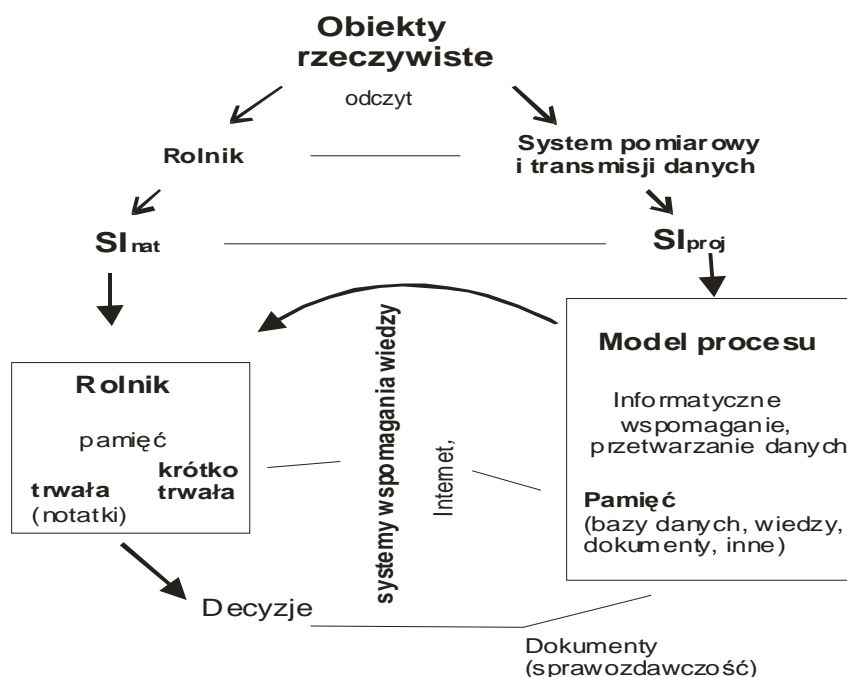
Obiekty rzeczywiste

odczyt

Rolnik

System pomiarowy i transmisji danych

SI$_{nat}$

SI$_{proj}$

systemy wspomagania wiedzy

Internet,

Rolnik

pamięć

trwała (notatki)

krótko trwała

Model procesu

Informatyczne wspomaganie, przetwarzanie danych

Pamięć (bazy danych, wiedzy, dokumenty, inne)

Decyzje

Dokumenty (sprawozdawczość)